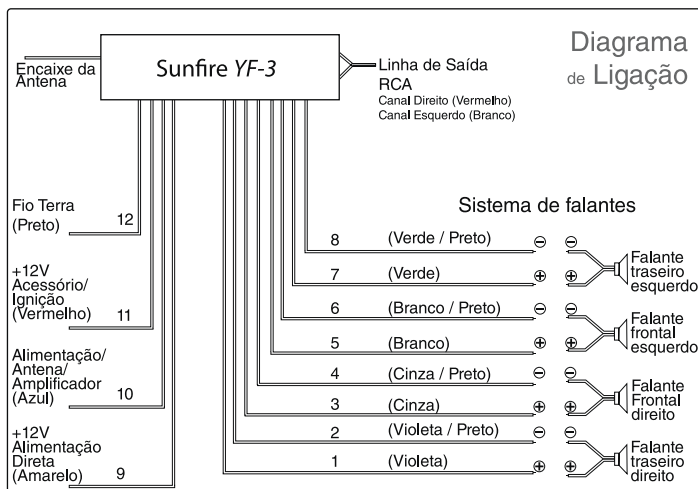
Diagrama de Ligação

Encaixe da Antena

Sunfire YF-3

Linha de Saída RCA
Canal Direito (Vermelho)
Canal Esquerdo (Branco)

Sistema de falantes

Fio Terra (Preto) 12

+12V Acessório/ Ignição (Vermelho) 11

Alimentação/ Antena/ Amplificador (Azul) 10

+12V Alimentação Direta (Amarelo) 9

8 (Verde / Preto) ⊖ ⊖
7 (Verde) ⊕ ⊕
Falante traseiro esquerdo

6 (Branco / Preto) ⊖ ⊖
5 (Branco) ⊕ ⊕
Falante frontal esquerdo

4 (Cinza / Preto) ⊖ ⊖
3 (Cinza) ⊕ ⊕
Falante Frontal direito

2 (Violeta / Preto) ⊖ ⊖
1 (Violeta) ⊕ ⊕
Falante traseiro direito